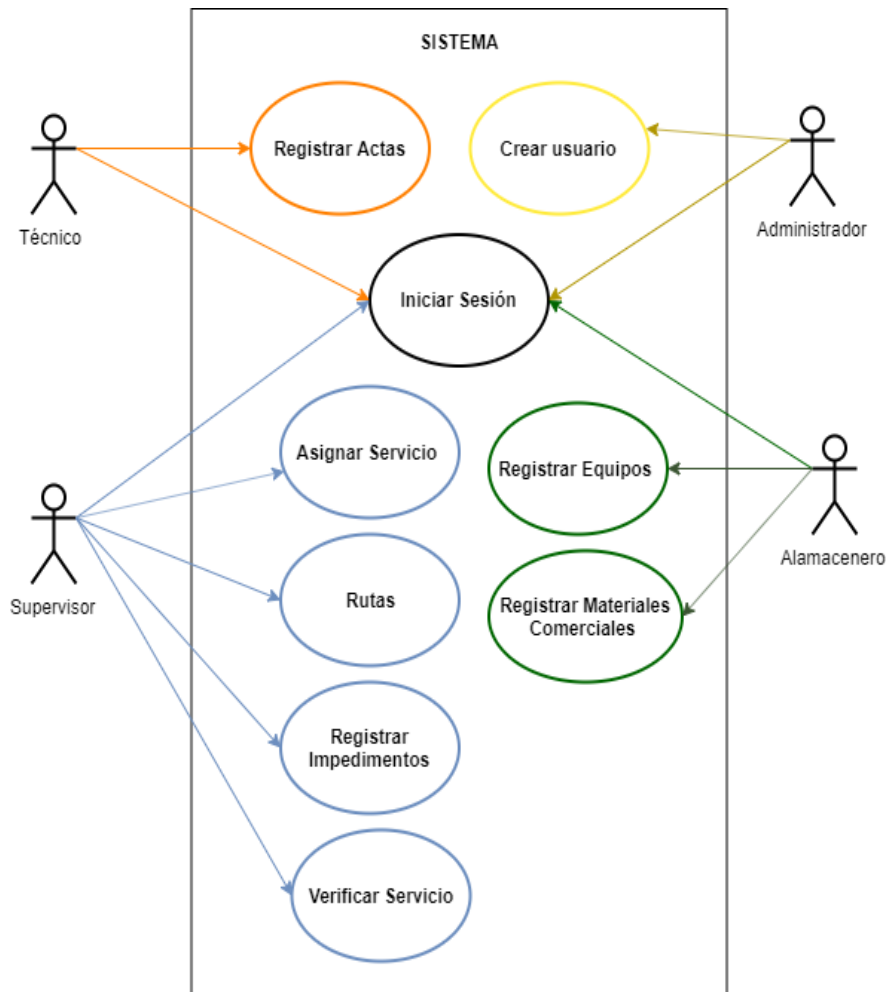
SISTEMA

Técnico

Registrar Actas

Crear usuario

Administrador

Iniciar Sesión

Asignar Servicio

Registrar Equipos

Alamacenero

Supervisor

Rutas

Registrar Materiales Comerciales

Registrar Impedimentos

Verificar Servicio